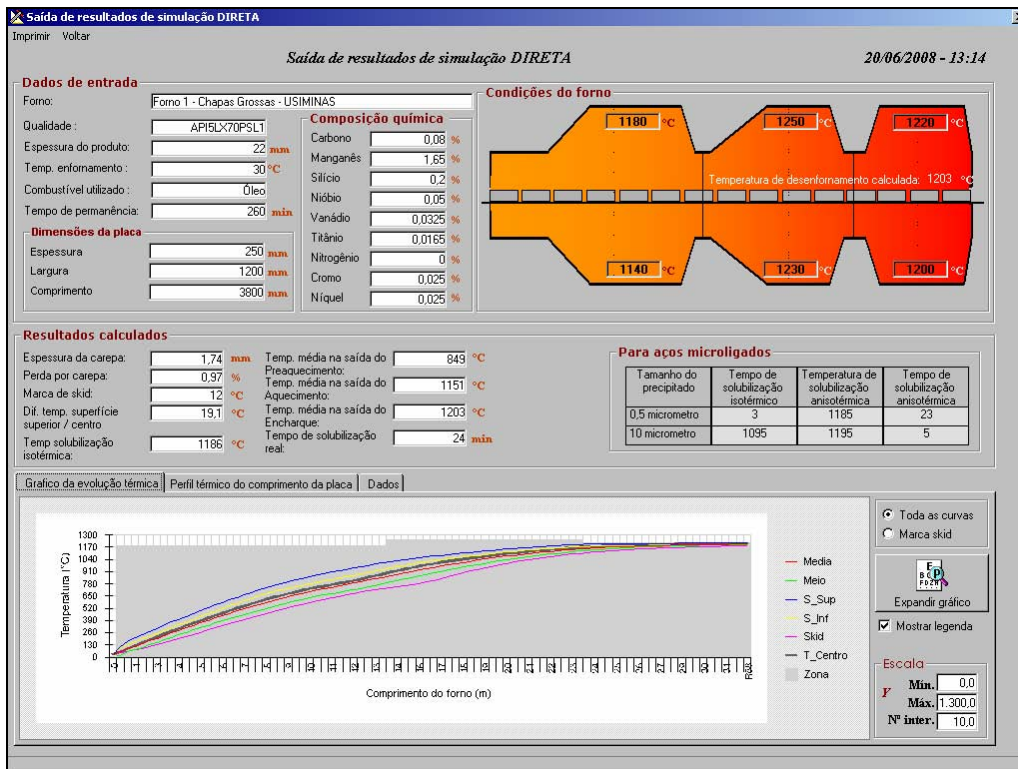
Saída de resultados de simulação DIRETA

Imprimir Voltar

Saída de resultados de simulação DIRETA

20/06/2008 - 13:14

Dados de entrada

Forno: Forno 1 - Chapas Grossas - USIMINAS

Qualidade: API5LX70PSL1

Espessura do produto: 22 mm

Temp. enfornamento: 30 °C

Combustível utilizado: Óleo

Tempo de permanência: 260 min

Dimensões da placa

Espessura 250 mm

Largura 1200 mm

Comprimento 3800 mm

Composição química

Carbono 0,08 %

Manganês 1,65 %

Silício 0,2 %

Nióbio 0,05 %

Vanádio 0,0325 %

Titânio 0,0165 %

Nitrogênio 0 %

Cromo 0,025 %

Níquel 0,025 %

Condições do forno

1180 °C

1250 °C

1220 °C

Temperatura de desenfornamento calculada: 1203 °C

1140 °C

1230 °C

1200 °C

Resultados calculados

Espessura da carepa: 1,74 mm

Perda por carepa: 0,97 %

Marca de skid: 12 °C

Dif. temp. superfície superior / centro 19,1 °C

Temp solubilização isotérmica: 1186 °C

Temp. média na saída do Preaquecimento: 849 °C

Temp. média na saída do Aquecimento: 1151 °C

Temp. média na saída do Encharque: 1203 °C

Tempo de solubilização real: 24 min

Para aços microligados

| Tamanho do precipitado | Tempo de solubilização isotérmico | Temperatura de solubilização anisotérmica | Tempo de solubilização anisotérmica |
|---|---|---|---|
| 0,5 micrometro | 3 | 1185 | 23 |
| 10 micrometro | 1095 | 1195 | 5 |

Grafico da evolução térmica | Perfil térmico do comprimento da placa | Dados

1300
1170
1040
910
780
650
520
390
260
130
0

Temperatura (°C)

Comprimento do forno (m)

Media
Meio
S_Sup
S_Inf
Skid
T_Centro
Zona

Toda as curvas
Marca skid

Expandir gráfico

Mostrar legenda

Escala

Y Min. 0,0
Máx. 1.300,0
Nº inter. 10,0